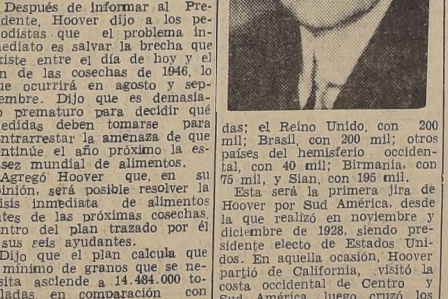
Después de informar al Presidente, Hoover dijo a los periodistas que el problema inmediato es salvar la brecha que existe entre el día de hoy y el de las cosechas de 1946, lo que ocurrirá en agosto y septiembre. Dijo que es demasiado prematuro para decidir qué medidas deben tomarse para contrarrestar la amenaza de que continúe el año próximo la escasez mundial de alimentos.

Agregó Hoover que, en su opinión, será posible resolver la crisis inmediata de alimentos antes de las próximas cosechas, dentro del plan trazado por él y sus seis ayudantes.

Dijo que el plan calcula que el mínimo de granos que se necesita asciende a 14.484.000 toneladas, en comparación con

das; el Reino Unido, con 200 mil; Brasil, con 200 mil; otros países del hemisferio occidental, con 40 mil; Birmania, con 75 mil, y Sian, con 195 mil.

Esta será la primera jira de Hoover por Sud América, desde la que realizó en noviembre y diciembre de 1928, siendo presidente electo de Estados Unidos. En aquella ocasión, Hoover partió de California, visitó la costa occidental de Centro y Sud América, luego cruzó los